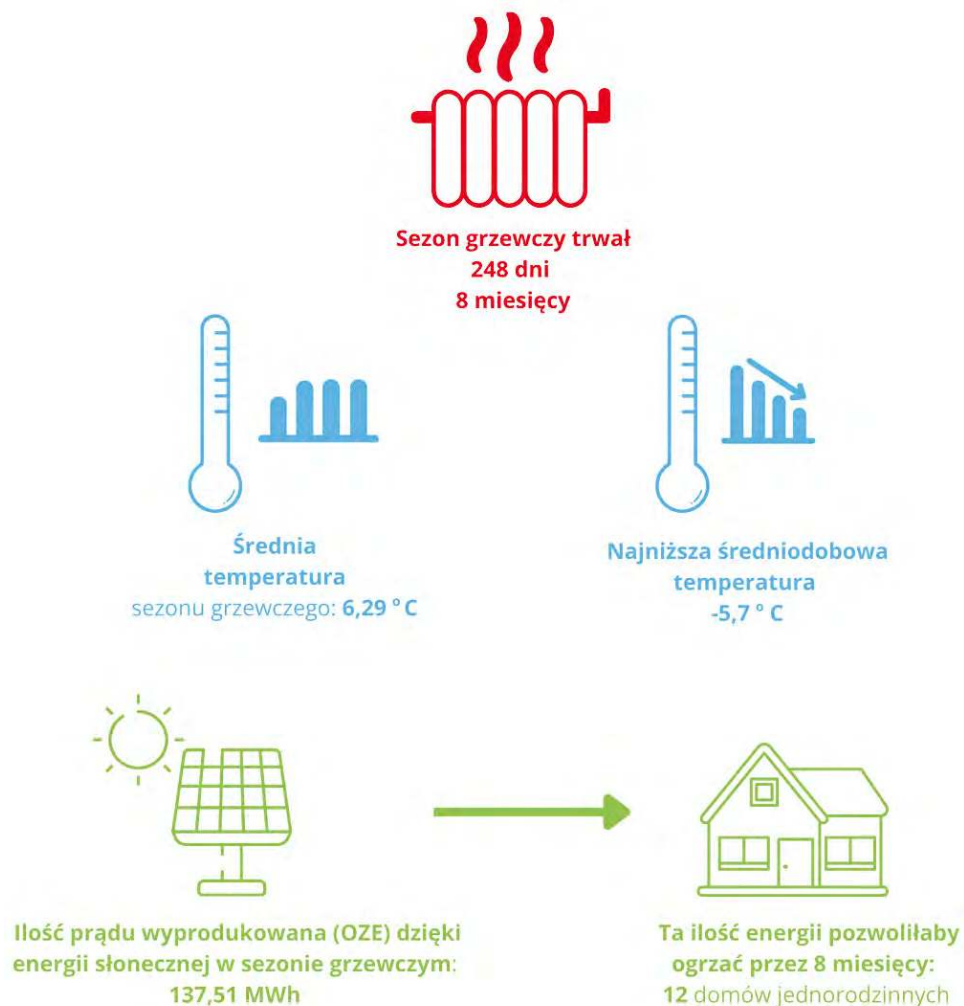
Sezon grzewczy trwał
248 dni
8 miesięcy

Średnia temperatura sezonu grzewczego: 6,29 ° C

Najniższa średniodobowa temperatura -5,7 ° C

Ilość prądu wyprodukowana (OZE) dzięki energii słonecznej w sezonie grzewczym: 137,51 MWh

Ta ilość energii pozwoliłaby ogrzać przez 8 miesięcy: 12 domów jednorodzinnych